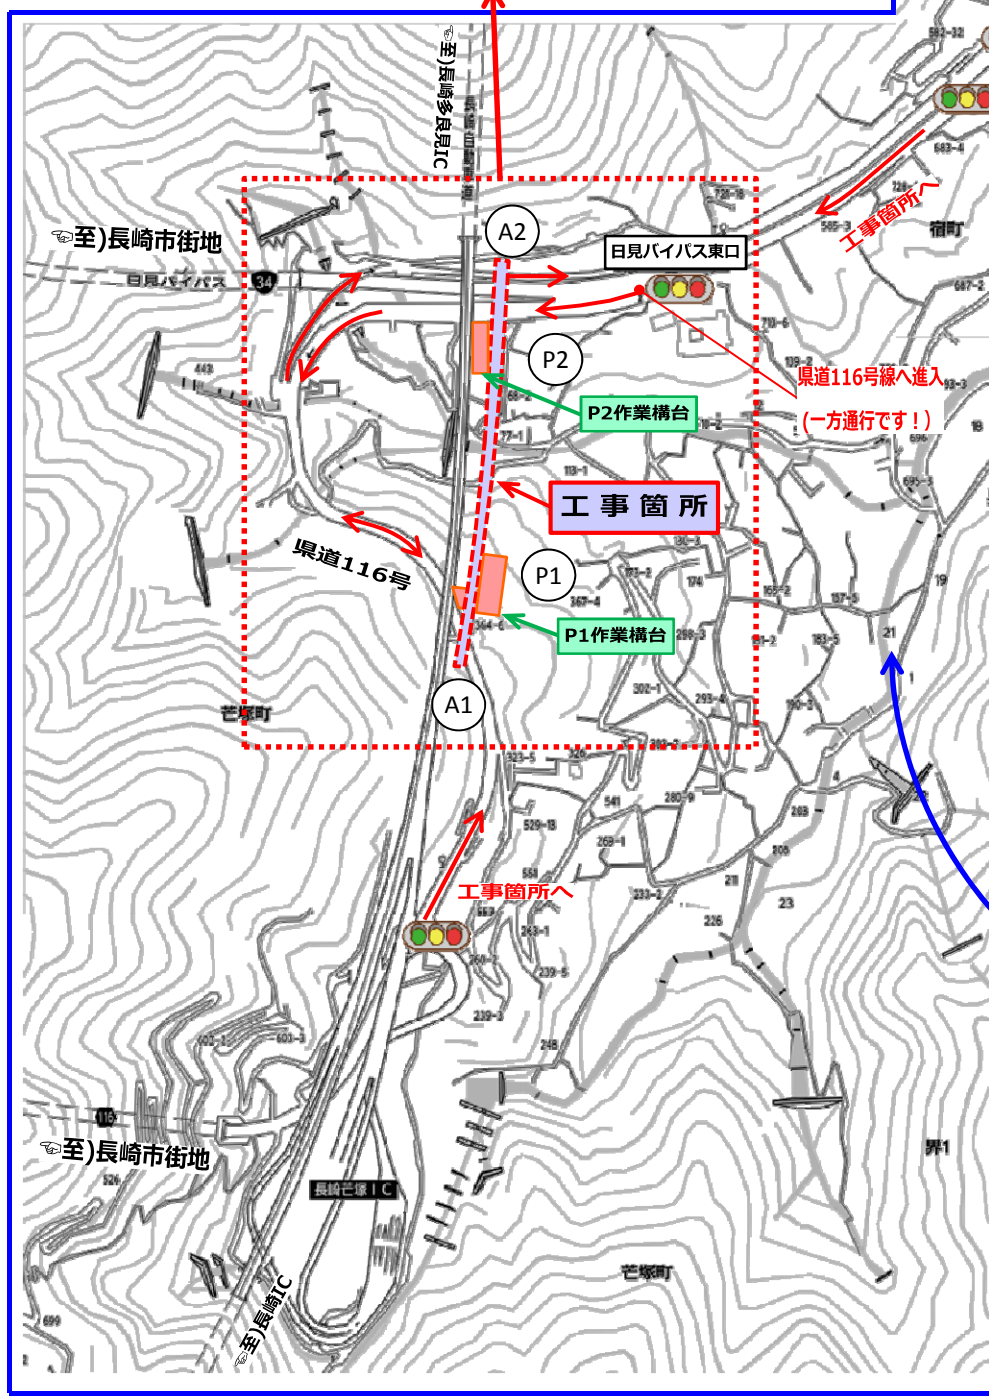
☜至)長崎多良見IC

長崎自動車道

☜至)長崎市街地

日見バイパス

34

A2

日見バイパス東口

工事箇所へ

宿町

P2

P2作業構台

県道116号線へ進入

(一方通行です！)

工 事 箇 所

県道116号

P1

P1作業構台

A1

芒塚町

工事箇所へ

☜至)長崎市街地

116

長崎芒塚IC

☜至)長崎IC

芒塚町

界1